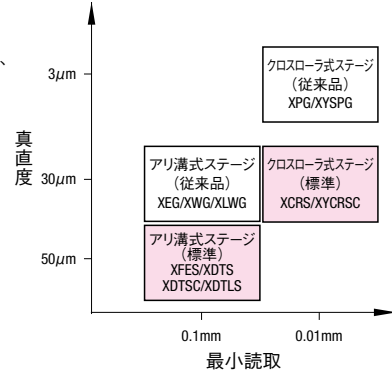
、

3$\mu$m

真直度

30$\mu$m

50$\mu$m

クロスローラ式ステージ
（従来品）
XPG/XYSPG

アリ溝式ステージ
（従来品）
XEG/XWG/XLWG

クロスローラ式ステージ
（標準）
XCRS/XYCRSC

アリ溝式ステージ
（標準）
XFES/XDTS
XDTSC/XDTLS

0.1mm

0.01mm

最小読取